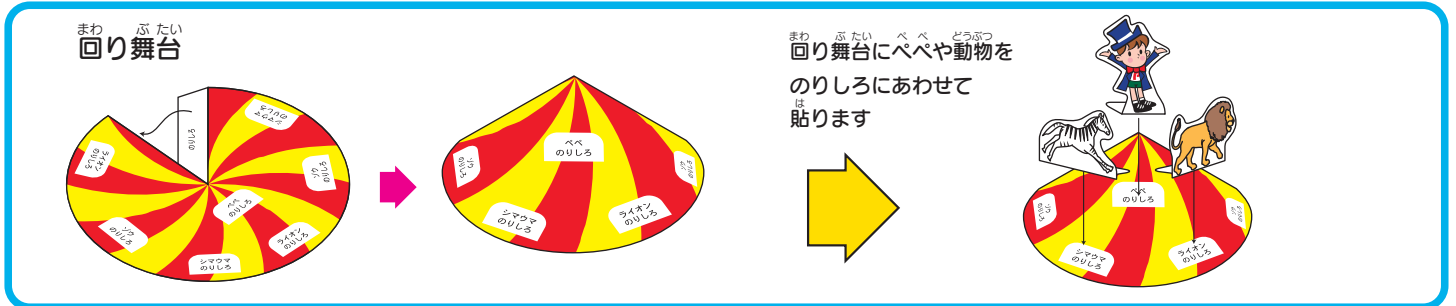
まわ ぶ たい
回り舞台

のりしろ
ゾウのりしろ
ワニのりしろ
ぺぺのりしろ
クマのりしろ
シマウマのりしろ
ライオンのりしろ
キリンのりしろ
ゾウのりしろ

ペペのりしろ
シマウマのりしろ
ライオンのりしろ
ゾウ
ゾウ

まわ ぶ たい べ べ どうぶつ
回り舞台にぺぺや動物をのりしろにあわせて
は
貼ります

ペペのりしろ
シマウマのりしろ
ライオンのりしろ
ゾウ
ゾウ